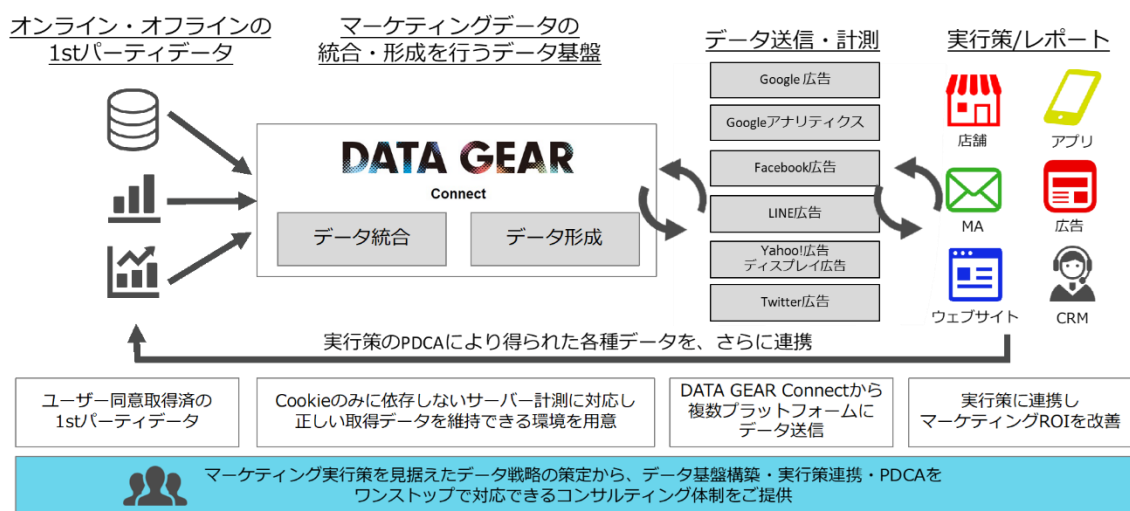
オンライン・オフラインの
1stパーティデータ

マーケティングデータの
統合・形成を行うデータ基盤

データ送信・計測

実行策/レポート

DATA GEAR
Connect

データ統合

データ形成

Google広告

Googleアナリティクス

Facebook広告

LINE広告

Yahoo!広告
ディスプレイ広告

Twitter広告

店舗

アプリ

MA

広告

ウェブサイト

CRM

実行策のPDCAにより得られた各種データを、さらに連携

ユーザー同意取得済の
1stパーティデータ

Cookieのみに依存しないサーバー計測に対応し
正しい取得データを維持できる環境を用意

DATA GEAR Connectから
複数プラットフォームに
データ送信

実行策に連携し
マーケティングROIを改善

マーケティング実行策を見据えたデータ戦略の策定から、データ基盤構築・実行策連携・PDCAを
ワンストップで対応できるコンサルティング体制をご提供